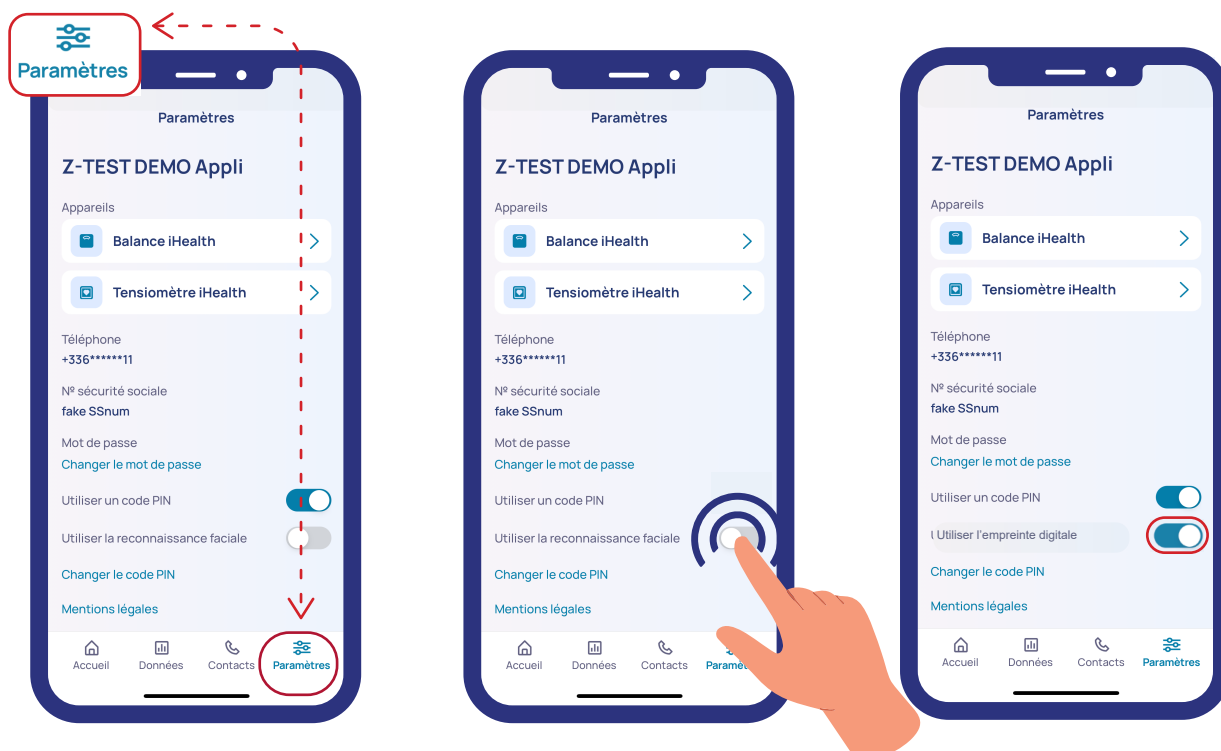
Paramètres

Paramètres

Z-TEST DEMO Appli

Appareils

Balance iHealth

Tensiomètre iHealth

Téléphone
+336******11

Nº sécurité sociale
fake SSnum

Mot de passe
Changer le mot de passe

Utiliser un code PIN

Utiliser la reconnaissance faciale

Changer le code PIN

Mentions légales

Accueil Données Contacts Paramètres

Paramètres

Z-TEST DEMO Appli

Appareils

Balance iHealth

Tensiomètre iHealth

Téléphone
+336******11

Nº sécurité sociale
fake SSnum

Mot de passe
Changer le mot de passe

Utiliser un code PIN

Utiliser la reconnaissance faciale

Changer le code PIN

Mentions légales

Accueil Données Contacts Paramè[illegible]

Paramètres

Z-TEST DEMO Appli

Appareils

Balance iHealth

Tensiomètre iHealth

Téléphone
+336******11

Nº sécurité sociale
fake SSnum

Mot de passe
Changer le mot de passe

Utiliser un code PIN

Utiliser l'empreinte digitale

Changer le code PIN

Mentions légales

Accueil Données Contacts Paramètres